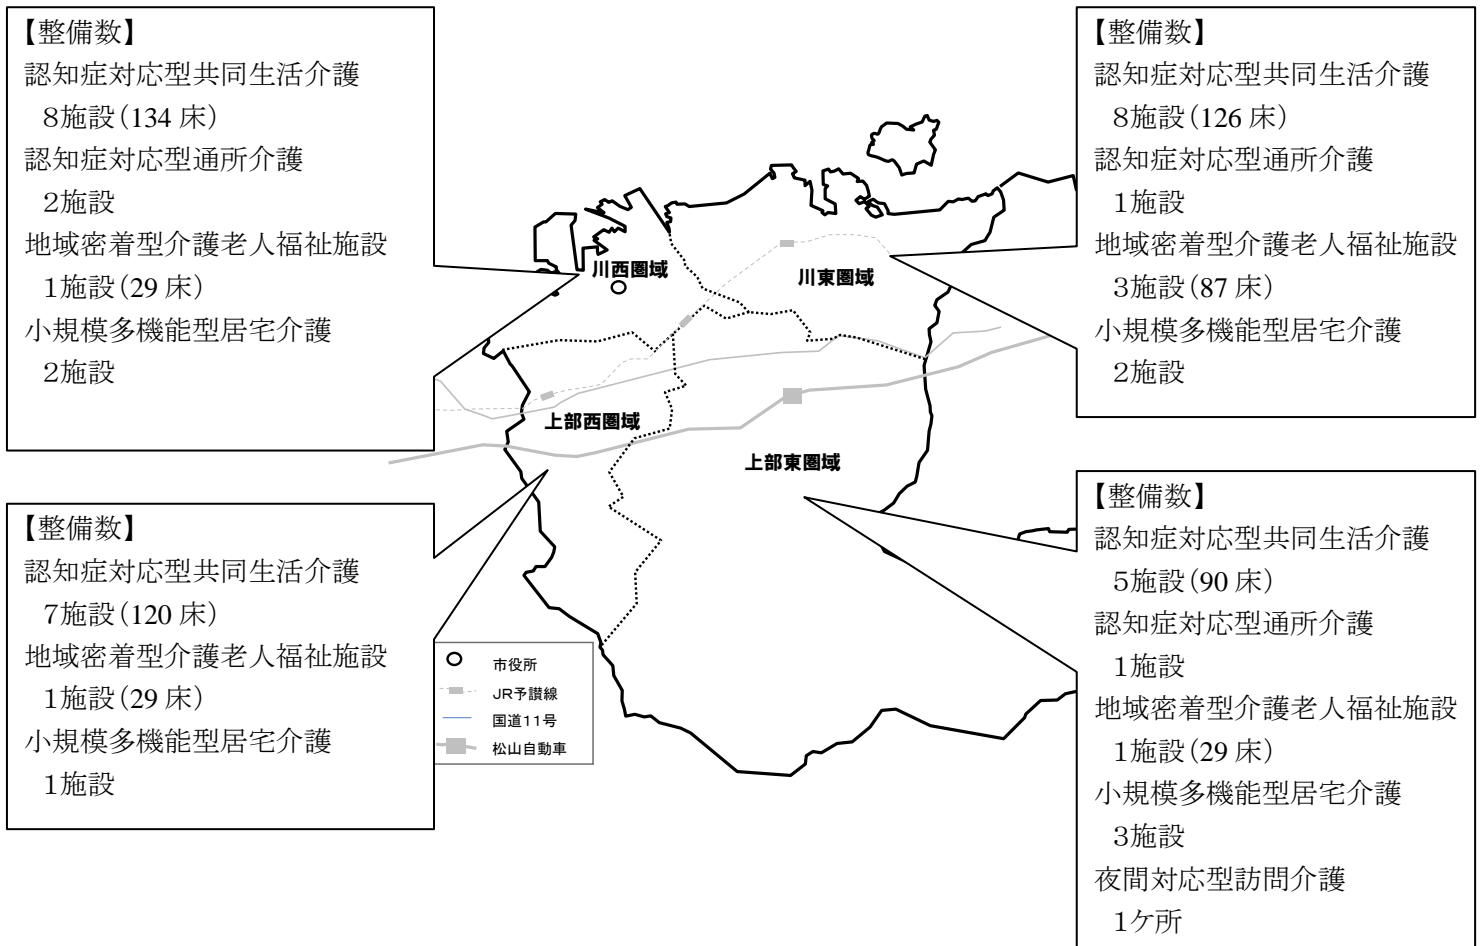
【整備数】
認知症対応型共同生活介護
8施設（134 床）
認知症対応型通所介護
2施設
地域密着型介護老人福祉施設
1施設（29 床）
小規模多機能型居宅介護
2施設

【整備数】
認知症対応型共同生活介護
8施設（126 床）
認知症対応型通所介護
1施設
地域密着型介護老人福祉施設
3施設（87 床）
小規模多機能型居宅介護
2施設

川西圏域
川東圏域
上部西圏域
上部東圏域

【整備数】
認知症対応型共同生活介護
7施設（120 床）
地域密着型介護老人福祉施設
1施設（29 床）
小規模多機能型居宅介護
1施設

市役所
JR予讃線
国道11号
松山自動車

【整備数】
認知症対応型共同生活介護
5施設（90 床）
認知症対応型通所介護
1施設
地域密着型介護老人福祉施設
1施設（29 床）
小規模多機能型居宅介護
3施設
夜間対応型訪問介護
1ケ所